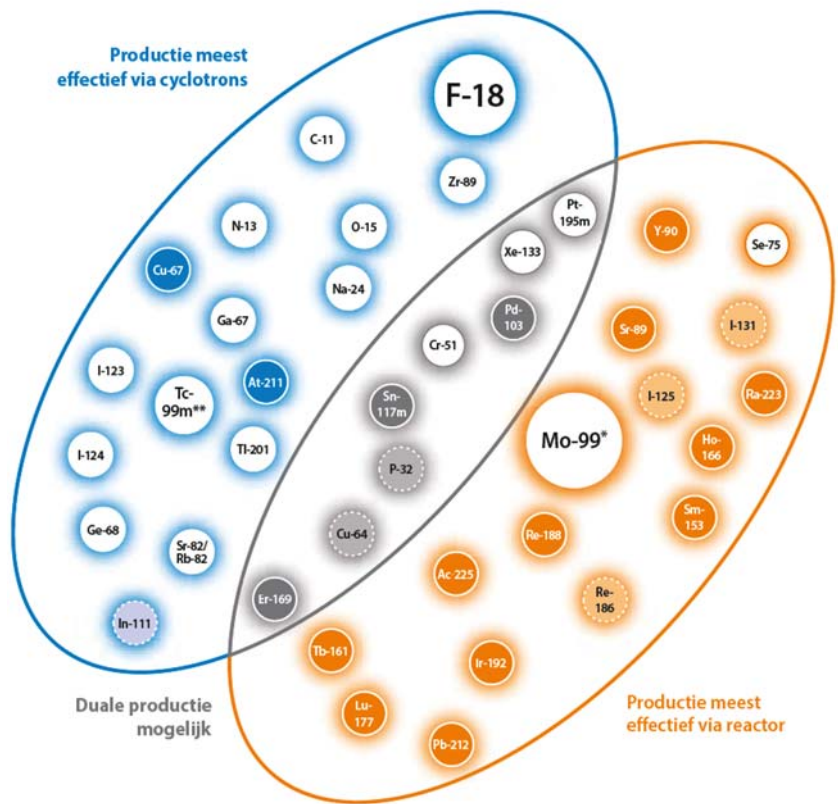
Productie meest effectief via cyclotrons

F-18

C-11

Zr-89

N-13

O-15

Cu-67

Na-24

Ga-67

I-123

Tc-99m**

At-211

Tl-201

I-124

Ge-68

Sr-82/Rb-82

In-111

Pt-195m

Xe-133

Pd-103

Cr-51

Sn-117m

P-32

Cu-64

Er-169

Y-90

Se-75

Sr-89

I-131

I-125

Ra-223

Mo-99*

Ho-166

Sm-153

Re-188

Ac-225

Re-186

Tb-161

Ir-192

Lu-177

Pb-212

Duale productie mogelijk

Productie meest effectief via reactor